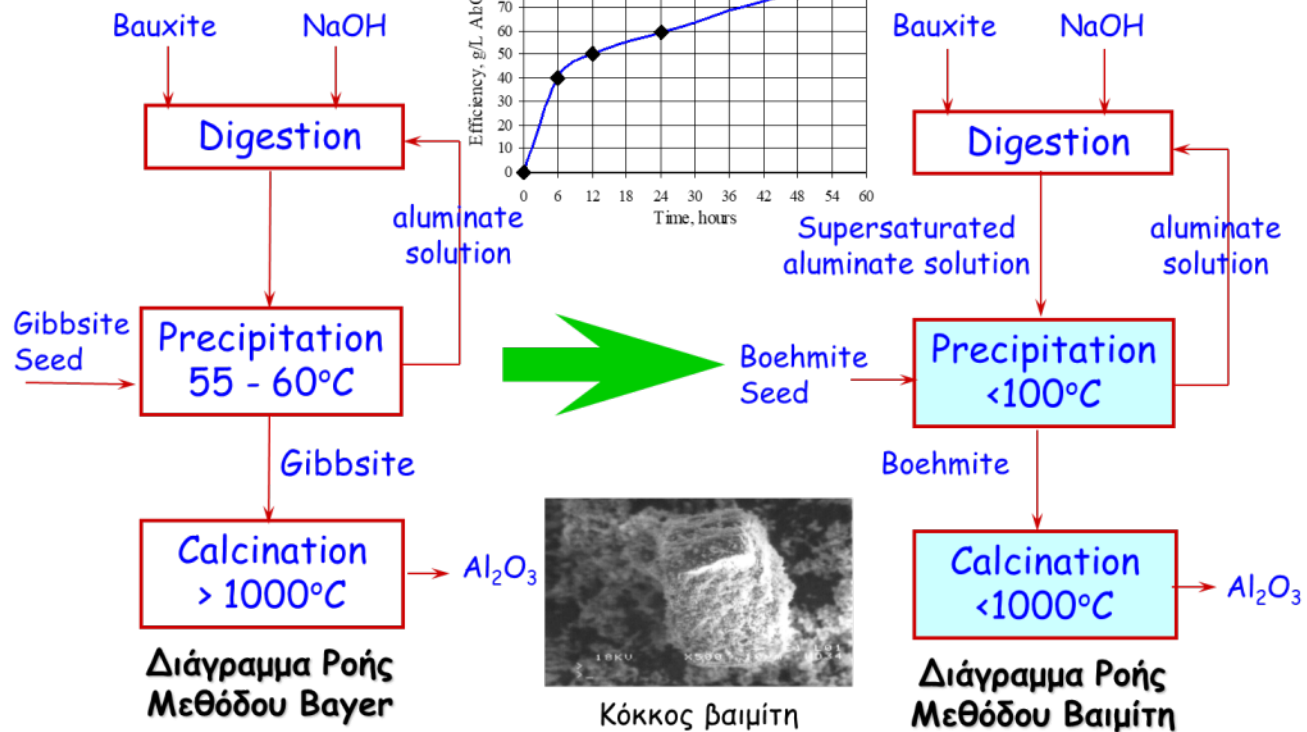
Bauxite

NaOH

Digestion

aluminate solution

Gibbsite Seed

Precipitation 55 - 60°C

Gibbsite

Calcination > 1000°C

$Al_2O_3$

Διάγραμμα Ροής Μεθόδου Bayer

70
60
50
40
30
20
10
0

Efficiency, g/L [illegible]

0 6 12 18 24 30 36 42 48 54 60

Time, hours

10kV ×500 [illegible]

Κόκκος βαιμίτη

Bauxite

NaOH

Digestion

Supersaturated aluminate solution

aluminate solution

Boehmite Seed

Precipitation <100°C

Boehmite

Calcination <1000°C

$Al_2O_3$

Διάγραμμα Ροής Μεθόδου Βαιμίτη